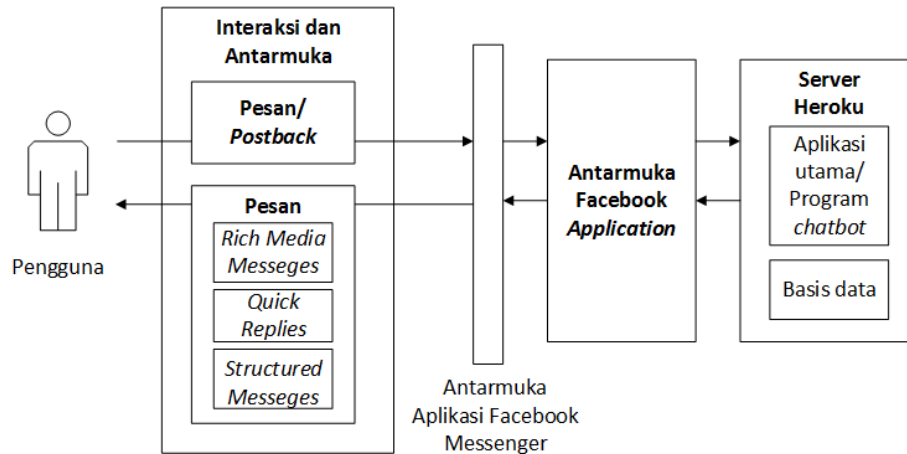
Pengguna

Interaksi dan Antarmuka

Pesan/ *Postback*

Pesan

*Rich Media Messeges*

*Quick Replies*

*Structured Messeges*

Antarmuka Aplikasi Facebook Messenger

Antarmuka Facebook *Application*

Server Heroku

Aplikasi utama/ Program *chatbot*

Basis data